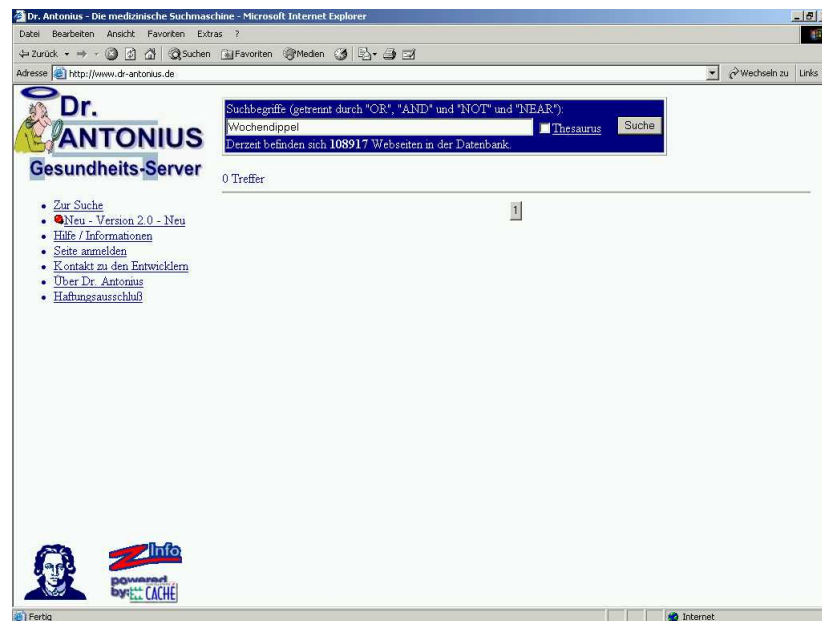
Dr. Antonius - Die medizinische Suchmaschine - Microsoft Internet Explorer

Datei Bearbeiten Ansicht Favoriten Extras ?

Zurück Suchen Favoriten Medien

Adresse http://www.dr-antonius.de

Wechseln zu Links

Dr. ANTONIUS
Gesundheits-Server

Suchbegriffe (getrennt durch "OR", "AND" und "NOT" und "NEAR"):

Wochendippel

Thesaurus

Suche

Derzeit befinden sich 108917 Webseiten in der Datenbank.

0 Treffer

1

- Zur Suche
- Neu - Version 2.0 - Neu
- Hilfe / Informationen
- Seite anmelden
- Kontakt zu den Entwicklern
- Über Dr. Antonius
- Haftungsausschluß

Info

powered by: CACHÉ

Fertig

Internet